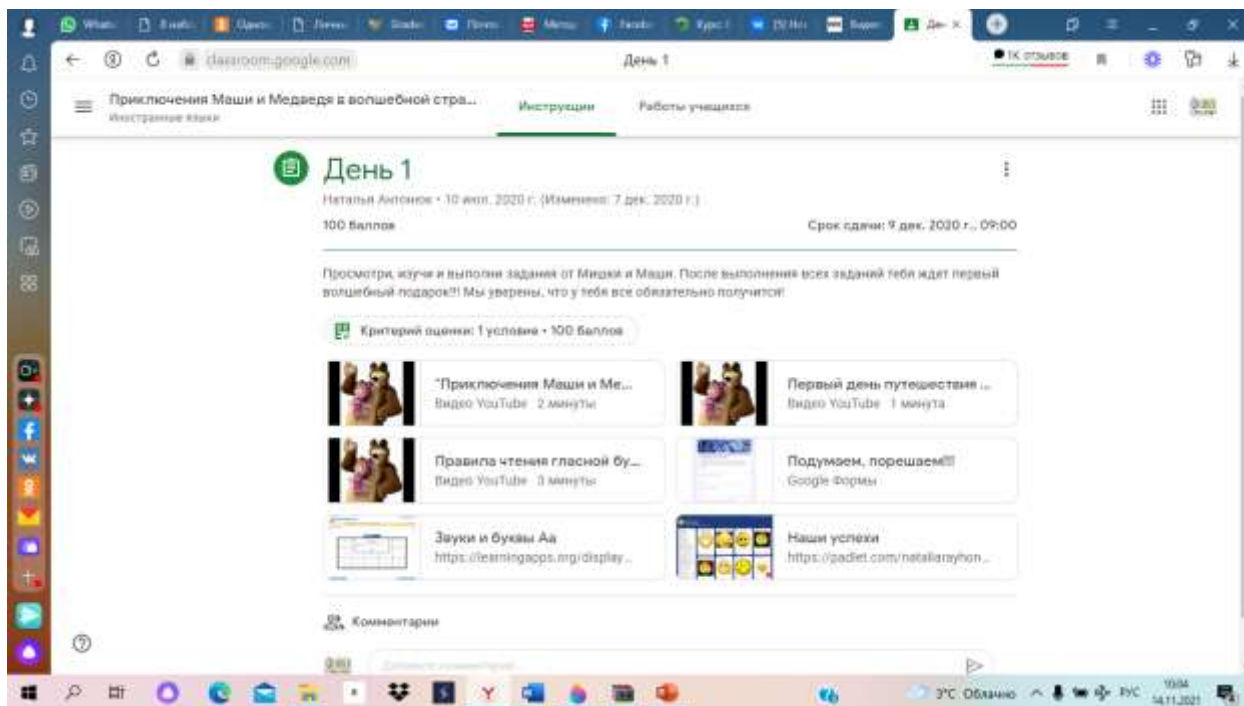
classroom.google.com

День 1

1К отзывов

Приключения Маши и Медведя в волшебной стра...
Иностранные языки

Инструкции

Работы учащихся

День 1

Наталья Антонюк • 10 июл. 2020 г. (Изменено: 7 дек. 2020 г.)

100 баллов

Срок сдачи: 9 дек. 2020 г., 09:00

Просмотри, изучи и выполни задания от Мишки и Маши. После выполнения всех заданий тебя ждет первый волшебный подарок!!! Мы уверены, что у тебя все обязательно получится!

Критерий оценки: 1 условие • 100 баллов

"Приключения Маши и Ме...
Видео YouTube 2 минуты

Первый день путешествия ...
Видео YouTube 1 минута

Правила чтения гласной бу...
Видео YouTube 3 минуты

Подумаем, порешаем!!!
Google Формы

Звуки и буквы Аа
https://learningapps.org/display...

Наши успехи
https://padlet.com/nataliarayhon...

Комментарии

Добавьте комментарий

3°C Облачно

РУС

10:04
14.11.2021